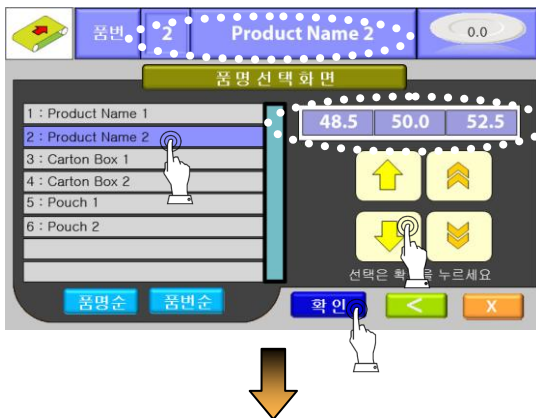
품번 2 Product Name 2 0.0

품명선택화면

1 : Product Name 1
2 : Product Name 2
3 : Carton Box 1
4 : Carton Box 2
5 : Pouch 1
6 : Pouch 2

48.5 | 50.0 | 52.5

선택은 확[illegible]를 누르세요

품명순 품번순

확인 < X